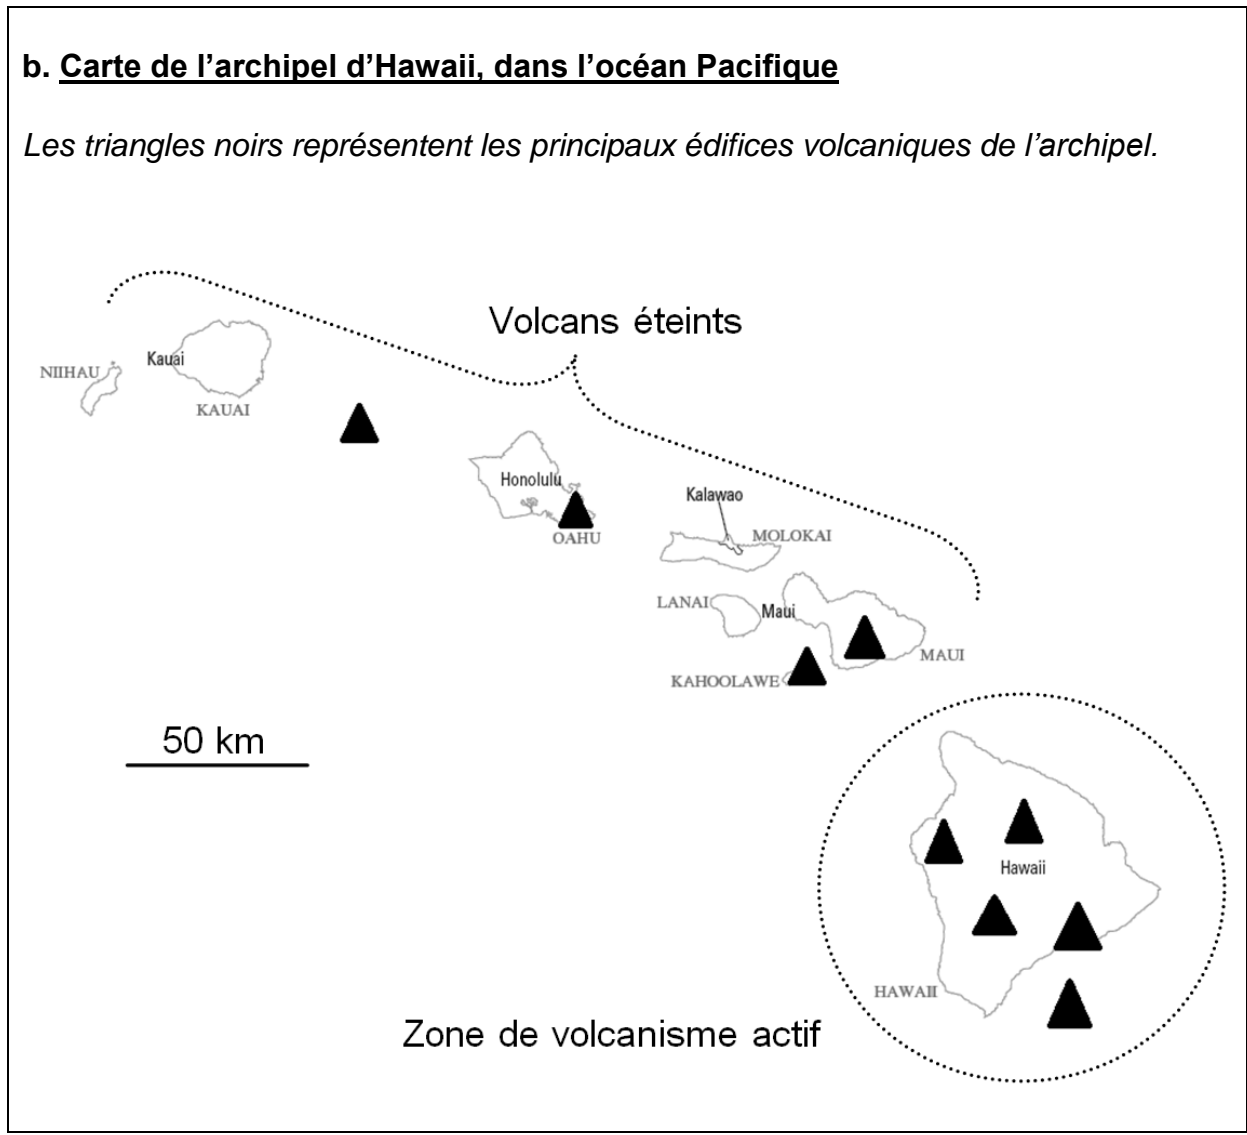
b. Carte de l'archipel d'Hawaii, dans l'océan Pacifique

Les triangles noirs représentent les principaux édifices volcaniques de l'archipel.

Volcans éteints

NIIHAU

Kauai

KAUAI

Honolulu

OAHU

Kalawao

MOLOKAI

LANAI

Maui

MAUI

KAHOOLAWE

50 km

Hawaii

HAWAII

Zone de volcanisme actif